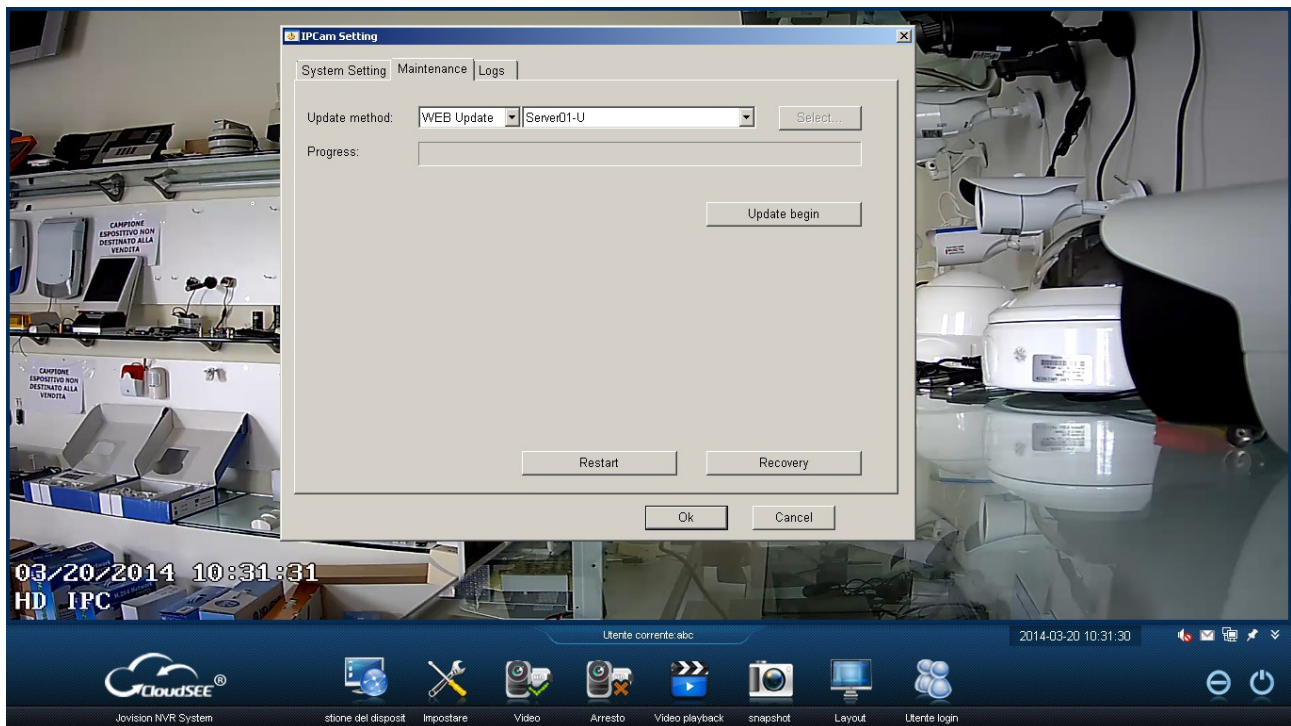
IPCam Setting

System Setting | Maintenance | Logs

Update method: WEB Update | Server01-U | Select...

Progress:

Update begin

Restart | Recovery

Ok | Cancel

CAMPIONE ESPOSITIVO NON DESTINATO ALLA VENDITA

CAMPIONE ESPOSITIVO NON DESTINATO ALLA VENDITA

03/20/2014 10:31:31
HD IPC

Utente corrente:abc

2014-03-20 10:31:30

CloudSEE®

Jovision NVR System | stione del disposit | Impostare | Video | Arresto | Video playback | snapshot | Layout | Utente login